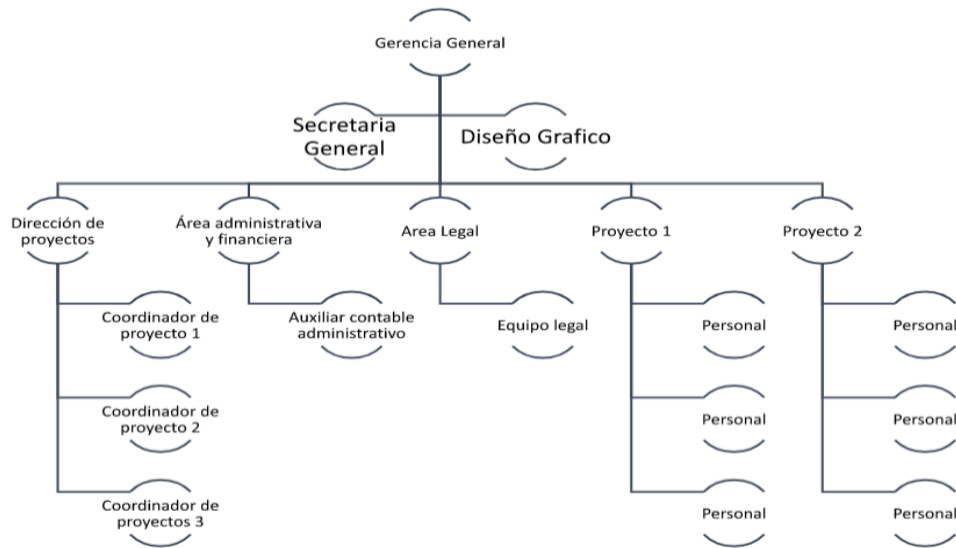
Gerencia General

Secretaria General

Diseño Grafico

Dirección de proyectos

Área administrativa y financiera

Area Legal

Proyecto 1

Proyecto 2

Coordinador de proyecto 1

Auxiliar contable administrativo

Equipo legal

Personal

Personal

Coordinador de proyecto 2

Personal

Personal

Coordinador de proyectos 3

Personal

Personal